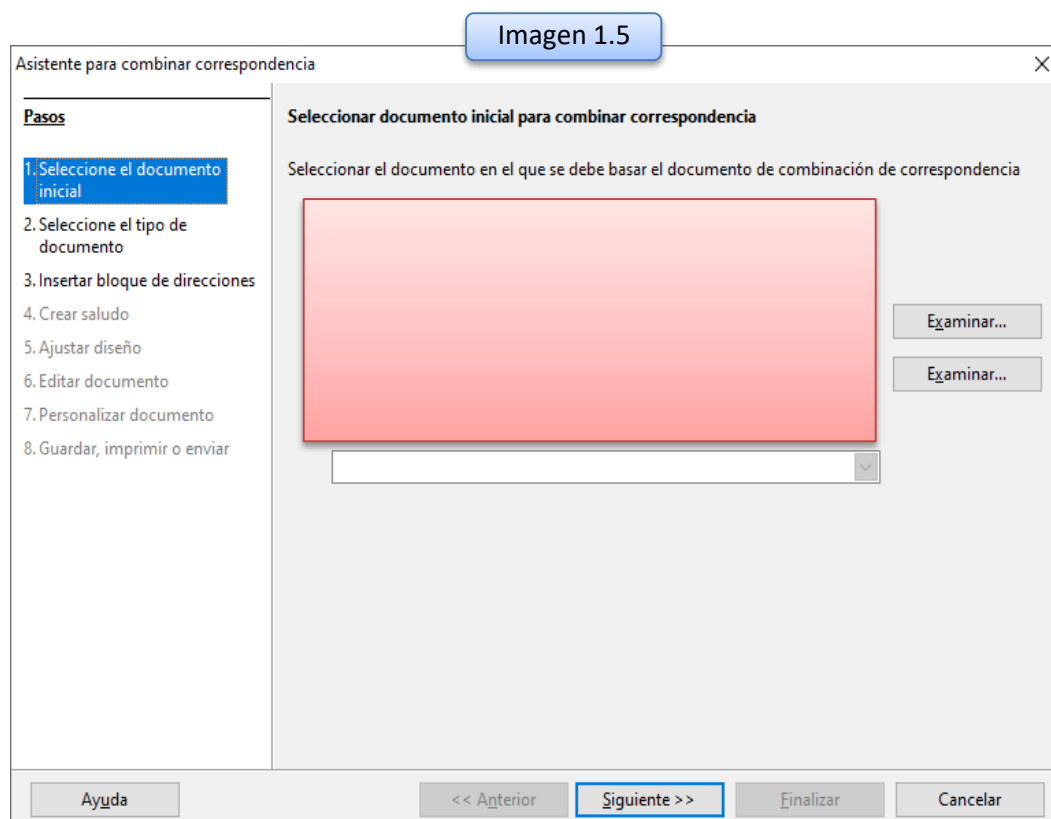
Imagen 1.5

Asistente para combinar correspondencia

×

Pasos

1. Seleccione el documento inicial
2. Seleccione el tipo de documento
3. Insertar bloque de direcciones
4. Crear saludo
5. Ajustar diseño
6. Editar documento
7. Personalizar documento
8. Guardar, imprimir o enviar

Seleccionar documento inicial para combinar correspondencia

Seleccionar el documento en el que se debe basar el documento de combinación de correspondencia

Examinar...

Examinar...

Ayuda

<< Anterior

Siguiente >>

Finalizar

Cancelar